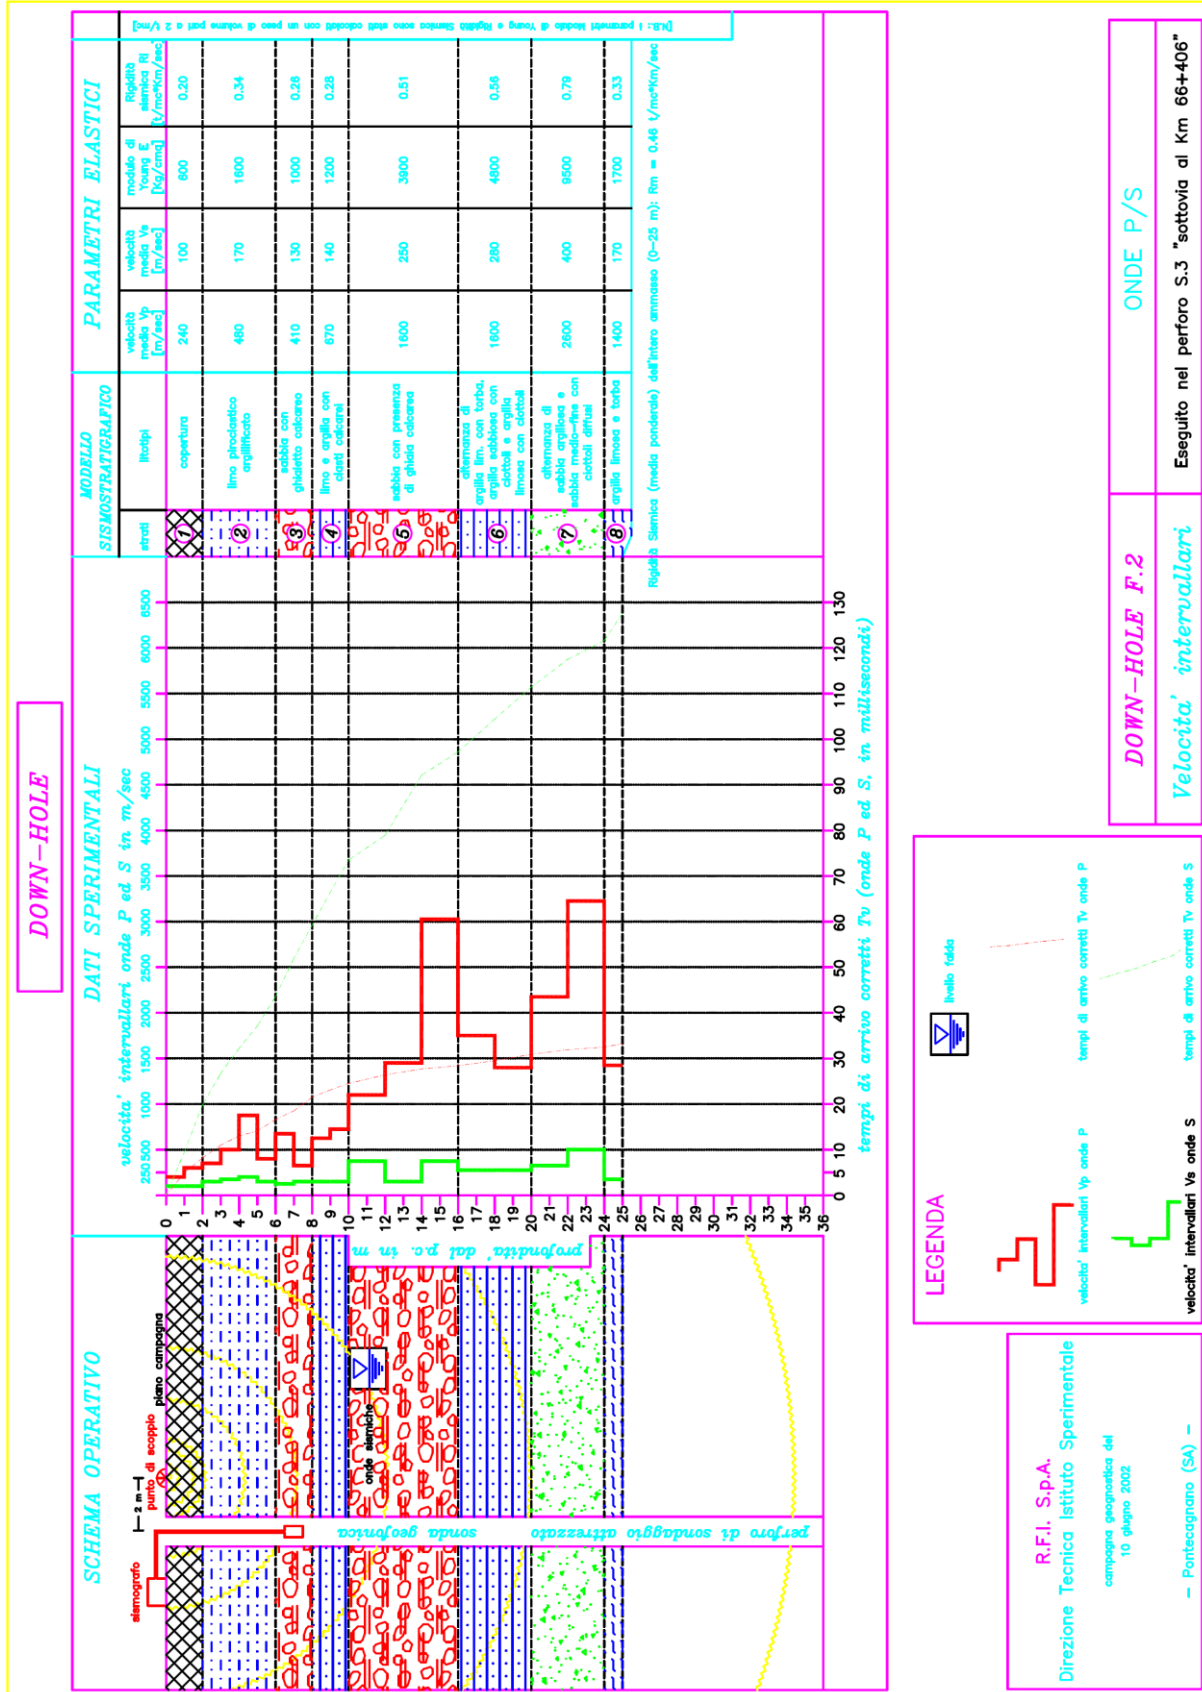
DOWN-HOLE

SCHEMA OPERATIVO

sismografo
2 m
punto di scoppio
piano campagna
onde sismiche
sonda geofonica
perforo di sondaggio attrezzato
profondita' dal p.c. in m

DATI SPERIMENTALI

velocita' intervallari onde P ed S in m/sec
250 500 1000 1500 2000 2500 3000 3500 4000 4500 5000 5500 6000 6500

0 1 2 3 4 5 6 7 8 9 10 11 12 13 14 15 16 17 18 19 20 21 22 23 24 25 26 27 28 29 30 31 32 33 34 35 36

0 5 10 20 30 40 50 60 70 80 90 100 110 120 130
tempi di arrivo corretti Tv (onde P ed S, in millisecondi)

MODELLO SISMOSTRATIGRAFICO

PARAMETRI ELASTICI

| strati | litotipi | velocità media Vp [m/sec] | velocità media Vs [m/sec] | modulo di Young E [Kg/cmq] | Rigidità sismica Ri [t/mc*Km/sec] |
|---|---|---|---|---|---|
| 1 | copertura | 240 | 100 | 600 | 0.20 |
| 2 | limo piroclastico argillificato | 480 | 170 | 1600 | 0.34 |
| 3 | sabbia con ghiaietto calcareo | 410 | 130 | 1000 | 0.26 |
| 4 | limo e argilla con clasti calcarei | 670 | 140 | 1200 | 0.28 |
| 5 | sabbia con presenza di ghiaia calcarea | 1600 | 250 | 3900 | 0.51 |
| 6 | alternanza di argilla lim. con torba, argilla sabbiosa con ciottoli e argilla limosa con ciottoli | 1600 | 280 | 4800 | 0.56 |
| 7 | alternanza di sabbia argillosa e sabbia medio-fine con ciottoli diffusi | 2600 | 400 | 9500 | 0.79 |
| 8 | argilla limosa e torba | 1400 | 170 | 1700 | 0.33 |

Rigidità Sismica (media ponderale) dell'intero ammasso (0-25 m): Rm = 0.46 t/mc*Km/sec

[N.B.: i parametri Modulo di Young e Rigidità Sismica sono stati calcolati con un peso di volume pari a 2 t/mc]

LEGENDA

velocita' intervallari Vp onde P
velocita' intervallari Vs onde S
livello falda
tempi di arrivo corretti Tv onde P
tempi di arrivo corretti Tv onde S

R.F.I. S.p.A.
Direzione Tecnica Istituto Sperimentale
campagna geognostica del 10 giugno 2002
- Pontecagnano (SA) -

DOWN-HOLE F.2
Velocita' intervallari
ONDE P/S
Eseguito nel perforo S.3 "sottovia al Km 66+406"